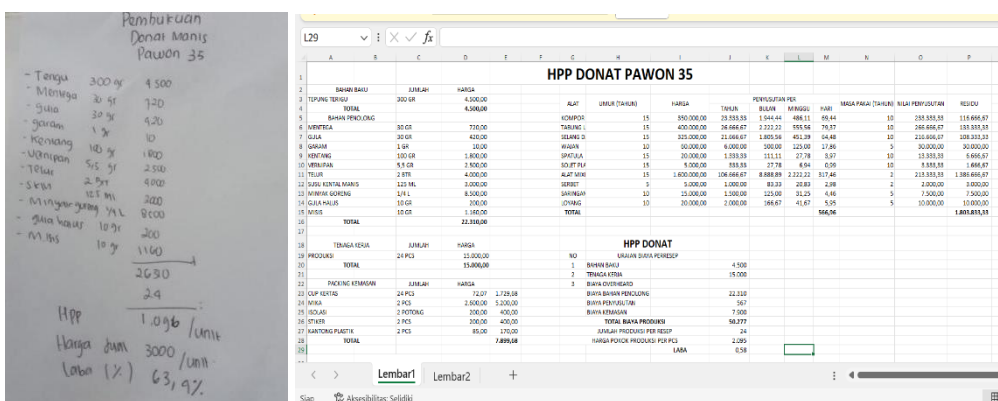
Pembukuan
Donat Manis
Pawon 35

| | | |
|---|---|---|
| - Tepung | 300 gr | 4500 |
| - Mentega | 30 gr | 720 |
| - gula | 30 gr | 420 |
| - garam | 1 gr | 10 |
| - Kentang | 100 gr | 1800 |
| - Vermipan | 5,5 gr | 2500 |
| - Telur | 2 btr | 4000 |
| - SKM | 125 ml | 3000 |
| - Minyak goreng | 1/4 L | 8000 |
| - gula halus | 10 gr | 200 |
| - Misis | 10 gr | 1160 |

2630
24
HPP 1.096 /unit
Harga Jual 3000 /unit
Laba (%) 63,9%

L29

HPP DONAT PAWON 35

| | A | B | C | D | E | F | G | H | I | J | K | L | M | N | O | P |
|---|---|---|---|---|---|---|---|---|---|---|---|---|---|---|---|---|
| 2 | BAHAN BAKU | | JUMLAH | HARGA | | | | | | | PENYUSUTAN PER | | | | | |
| 3 | TEPUNG TERIGU | | 300 GR | 4.500,00 | | | ALAT | UMUR (TAHUN) | HARGA | TAHUN | BULAN | MINGGU | HARI | MASA PAKAI (TAHUN) | NILAI PENYUSUTAN | RESIDU |
| 4 | TOTAL | | | 4.500,00 | | | KOMPOR | 15 | 350.000,00 | 23.333,33 | 1.944,44 | 486,11 | 69,44 | 10 | 233.333,33 | 116.666,67 |
| 5 | BAHAN PENOLONG | | | | | | TABUNG | 15 | 400.000,00 | 26.666,67 | 2.222,22 | 555,56 | 79,37 | 10 | 266.666,67 | 133.333,33 |
| 6 | MENTEGA | | 30 GR | 720,00 | | | SELANG D | 15 | 325.000,00 | 21.666,67 | 1.805,56 | 451,39 | 64,48 | 10 | 216.666,67 | 108.333,33 |
| 7 | GULA | | 30 GR | 420,00 | | | WAJAN | 10 | 60.000,00 | 6.000,00 | 500,00 | 125,00 | 17,86 | 5 | 30.000,00 | 30.000,00 |
| 8 | GARAM | | 1 GR | 10,00 | | | SPATULA | 15 | 20.000,00 | 1.333,33 | 111,11 | 27,78 | 3,97 | 10 | 13.333,33 | 6.666,67 |
| 9 | KENTANG | | 100 GR | 1.800,00 | | | SOLET PLA | 15 | 5.000,00 | 333,33 | 27,78 | 6,94 | 0,99 | 10 | 3.333,33 | 1.666,67 |
| 10 | VERMIPAN | | 5,5 GR | 2.500,00 | | | ALAT MIXI | 15 | 1.600.000,00 | 106.666,67 | 8.888,89 | 2.222,22 | 317,46 | 2 | 213.333,33 | 1.386.666,67 |
| 11 | TELUR | | 2 BTR | 4.000,00 | | | SERBET | 5 | 5.000,00 | 1.000,00 | 83,33 | 20,83 | 2,98 | 2 | 2.000,00 | 3.000,00 |
| 12 | SUSU KENTAL MANIS | | 125 ML | 3.000,00 | | | SARINGAN | 10 | 15.000,00 | 1.500,00 | 125,00 | 31,25 | 4,46 | 5 | 7.500,00 | 7.500,00 |
| 13 | MINYAK GORENG | | 1/4 L | 8.000,00 | | | LOYANG | 10 | 20.000,00 | 2.000,00 | 166,67 | 41,67 | 5,95 | 5 | 10.000,00 | 10.000,00 |
| 14 | GULA HALUS | | 10 GR | 200,00 | | | TOTAL | | | | | | 566,96 | | | 1.803.833,33 |
| 15 | MISIS | | 10 GR | 1.160,00 | | | | | | | | | | | | |
| 16 | TOTAL | | | 22.310,00 | | | | | | | | | | | | |

| | A | C | D | E | G | H | I |
|---|---|---|---|---|---|---|---|
| 18 | TENAGA KERJA | JUMLAH | HARGA | | | HPP DONAT | |
| 19 | PRODUKSI | 24 PCS | 15.000,00 | | NO | URAIAN BIAYA PERRESEP | |
| 20 | TOTAL | | 15.000,00 | | 1 | BAHAN BAKU | 4.500 |
| 21 | | | | | 2 | TENAGA KERJA | 15.000 |
| 22 | PACKING KEMASAN | JUMLAH | HARGA | | 3 | BIAYA OVERHEARD | |
| 23 | CUP KERTAS | 24 PCS | 72,07 | 1.729,68 | | BIAYA BAHAN PENOLONG | 22.310 |
| 24 | MIKA | 2 PCS | 2.600,00 | 5.200,00 | | BIAYA PENYUSUTAN | 567 |
| 25 | ISOLASI | 2 POTONG | 200,00 | 400,00 | | BIAYA KEMASAN | 7.900 |
| 26 | STIKER | 2 PCS | 200,00 | 400,00 | | TOTAL BIAYA PRODUKSI | 50.277 |
| 27 | KANTONG PLASTIK | 2 PCS | 85,00 | 170,00 | | JUMLAH PRODUKSI PER RESEP | 24 |
| 28 | TOTAL | | | 7.899,68 | | HARGA POKOK PRODUKSI PER PCS | 2.095 |
| 29 | | | | | | LABA | 0,58 |

Lembar1 Lembar2 +
Siap Aksesibilitas: Selidiki